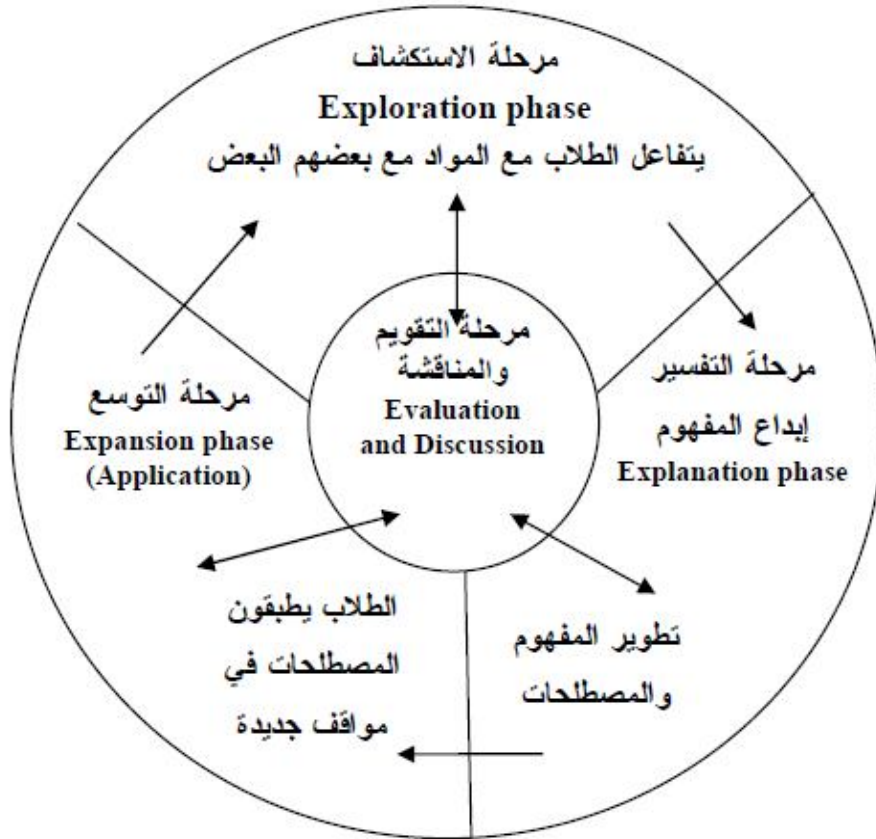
مرحلة الاستكشاف
Exploration phase
يتفاعل الطلاب مع المواد مع بعضهم البعض

مرحلة التقويم والمناقشة
Evaluation and Discussion

مرحلة التوسع
Expansion phase
(Application)

مرحلة التفسير
إبداع المفهوم
Explanation phase

الطلاب يطبقون المصطلحات في مواقف جديدة

تطوير المفهوم والمصطلحات